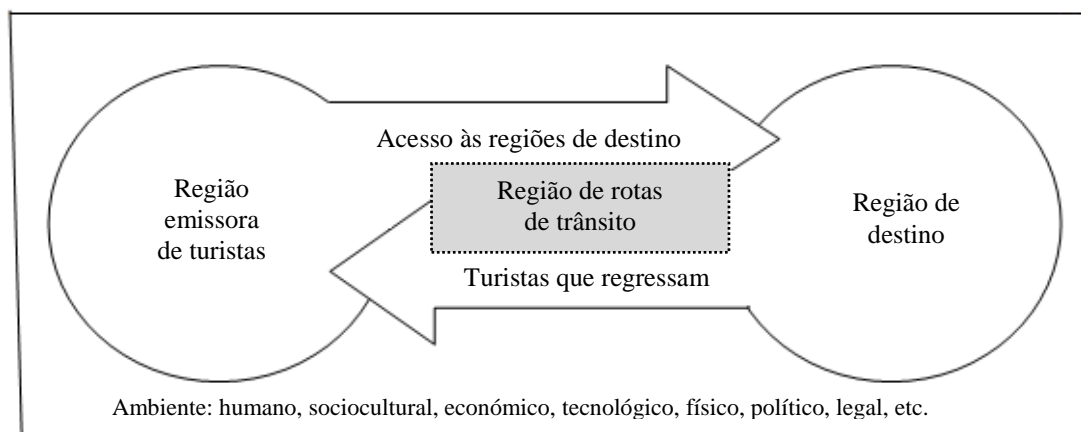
Acesso às regiões de destino

Região emissora de turistas

Região de rotas de trânsito

Região de destino

Turistas que regressam

Ambiente: humano, sociocultural, económico, tecnológico, físico, político, legal, etc.